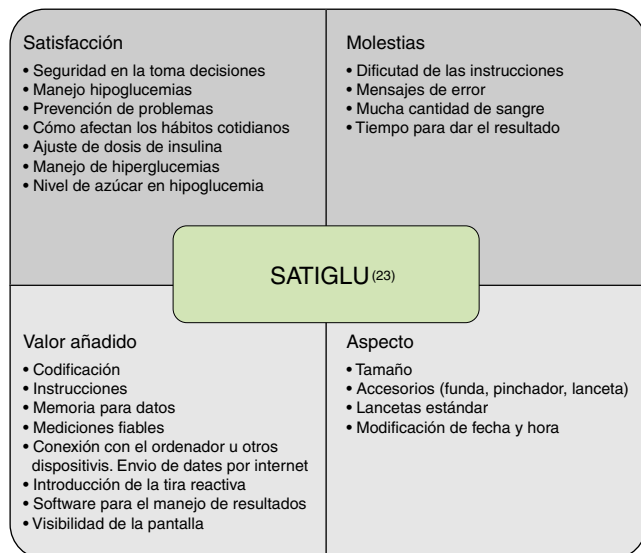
Satisfacción

• Seguridad en la toma decisiones
• Manejo hipoglucemias
• Prevención de problemas
• Cómo afectan los hábitos cotidianos
• Ajuste de dosis de insulina
• Manejo de hiperglucemias
• Nivel de azúcar en hipoglucemia

Molestias

• Dificutad de las instrucciones
• Mensajes de error
• Mucha cantidad de sangre
• Tiempo para dar el resultado

SATIGLU$^{(23)}$

Valor añadido

• Codificación
• Instrucciones
• Memoria para datos
• Mediciones fiables
• Conexión con el ordenador u otros dispositivis. Envio de dates por internet
• Introducción de la tira reactiva
• Software para el manejo de resultados
• Visibilidad de la pantalla

Aspecto

• Tamaño
• Accesorios (funda, pinchador, lanceta)
• Lancetas estándar
• Modificación de fecha y hora